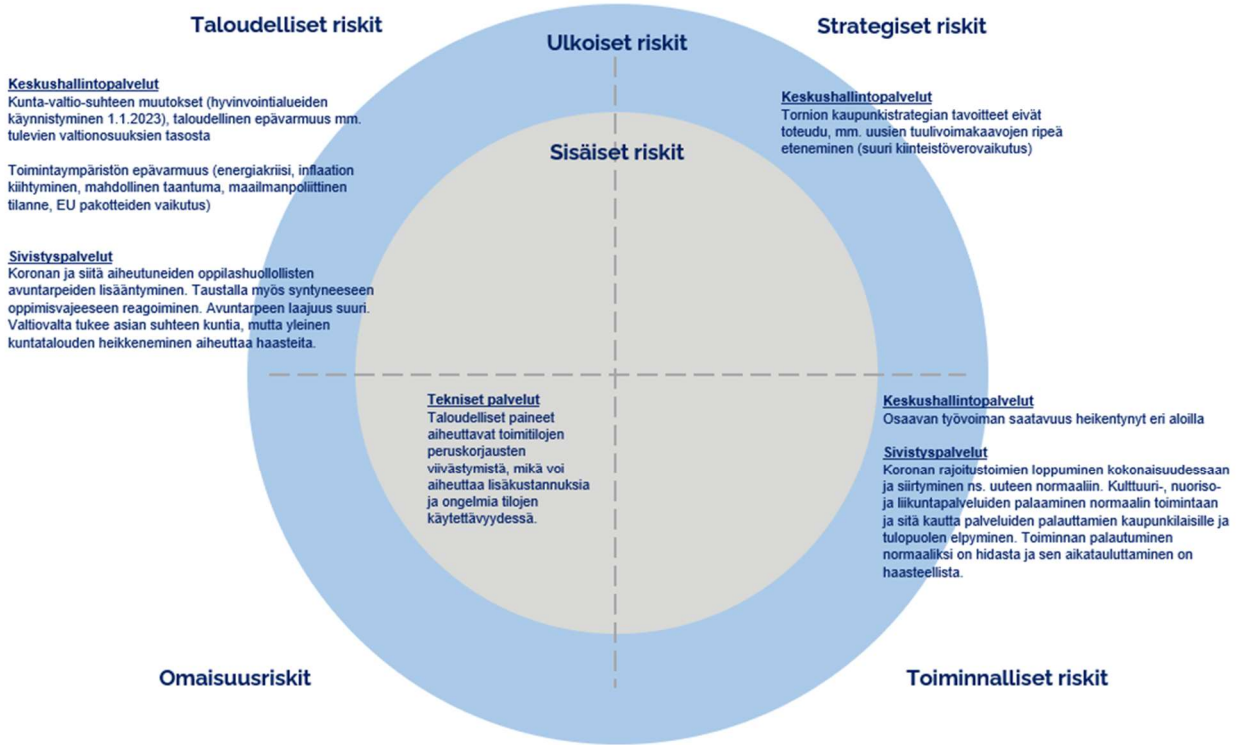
Taloudelliset riskit

Ulkoiset riskit

Strategiset riskit

Keskushallintopalvelut
Kunta-valtio-suhteen muutokset (hyvinvointialueiden käynnistyminen 1.1.2023), taloudellinen epävarmuus mm. tulevien valtionosuuksien tasosta

Toimintaympäristön epävarmuus (energiakriisi, inflaation kiihtyminen, mahdollinen taantuma, maailmanpoliittinen tilanne, EU pakotteiden vaikutus)

Sivistyspalvelut
Koronan ja sitä aiheutuneiden oppilashuollollisten avuntarpeiden lisääntyminen. Taustalla myös syntyneeseen oppimisvajeeseen reagoiminen. Avuntarpeen laajuus suuri. Valtiovalta tukee asian suhteen kuntia, mutta yleinen kuntatalouden heikkeneminen aiheuttaa haasteita.

Sisäiset riskit

Keskushallintopalvelut
Tornion kaupunkistrategian tavoitteet eivät toteudu, mm. uusien tuulivoimakaavojen ripeä eteneminen (suuri kiinteistöverovaikutus)

Tekniset palvelut
Taloudelliset paineet aiheuttavat toimitilojen peruskorjausten viivästymistä, mikä voi aiheuttaa lisäkustannuksia ja ongelmia tilojen käytettävyydessä.

Keskushallintopalvelut
Osaavan työvoiman saatavuus heikentynyt eri aloilla

Sivistyspalvelut
Koronan rajoitustoimien loppuminen kokonaisuudessaan ja siirtyminen ns. uuteen normaaliin. Kulttuuri-, nuoriso- ja liikuntapalveluiden palaaminen normaalin toimintaan ja sitä kautta palveluiden palauttamien kaupunkilaisille ja tulopuolen elpyminen. Toiminnan palautuminen normaaliksi on hidasta ja sen aikatauluttaminen on haasteellista.

Omaisuusriskit

Toiminnalliset riskit